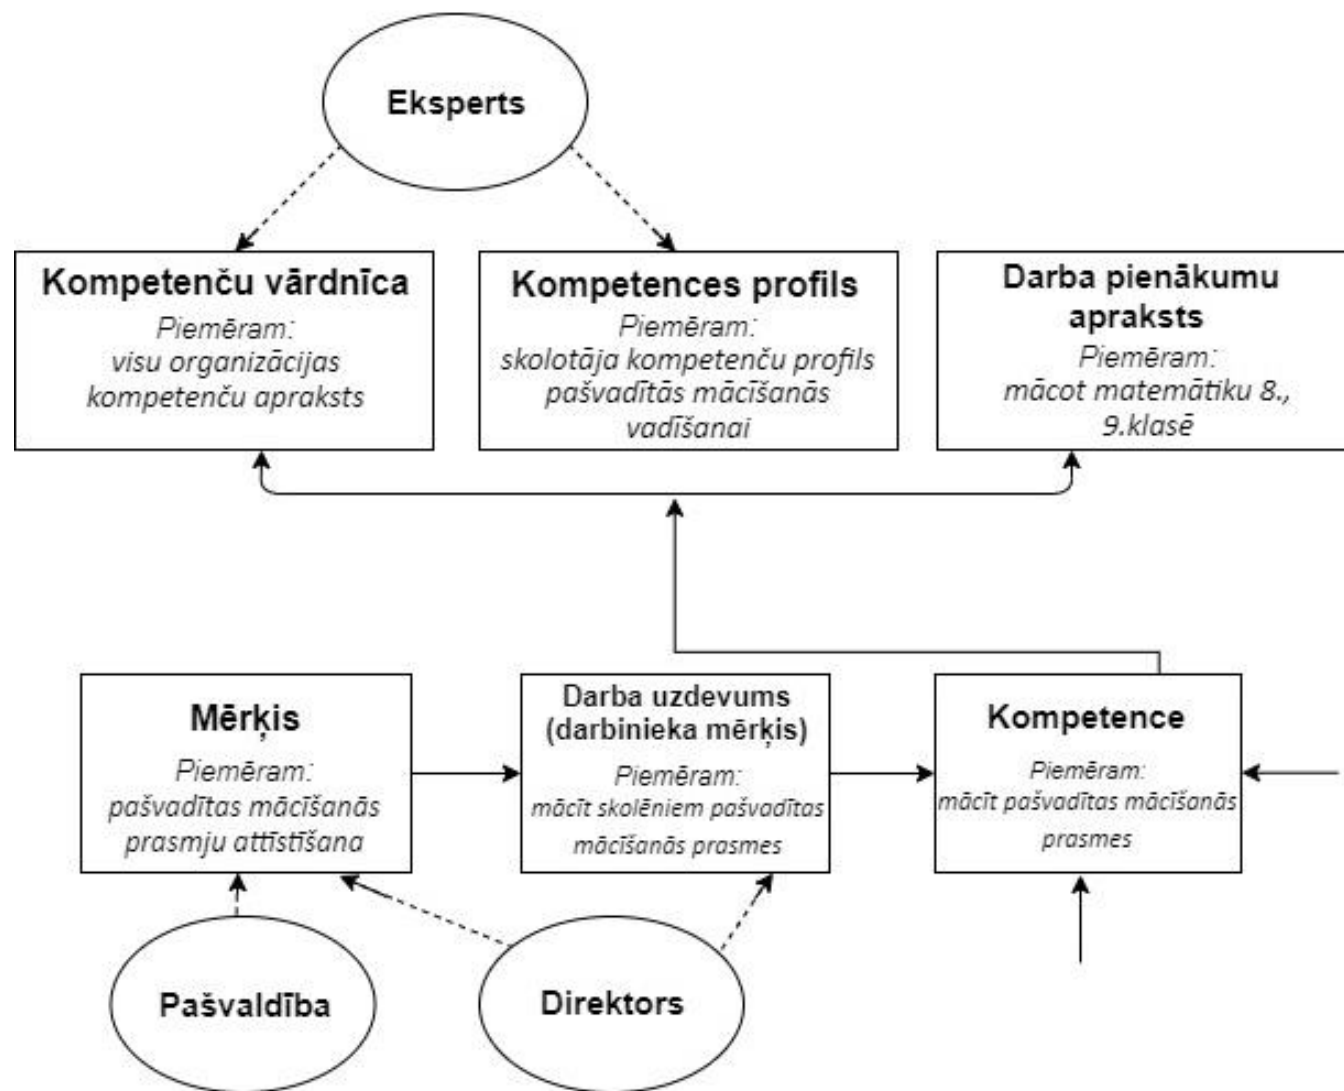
Eksperts

Kompetenču vārdnīca
Piemēram: visu organizācijas kompetenču apraksts

Kompetences profils
Piemēram: skolotāja kompetenču profils pašvadītās mācīšanās vadīšanai

Darba pienākumu apraksts
Piemēram: mācot matemātiku 8., 9.klasē

Mērķis
Piemēram: pašvadītas mācīšanās prasmju attīstīšana

Darba uzdevums (darbinieka mērķis)
Piemēram: mācīt skolēniem pašvadītas mācīšanās prasmes

Kompetence
Piemēram: mācīt pašvadītas mācīšanās prasmes

Pašvaldība

Direktors